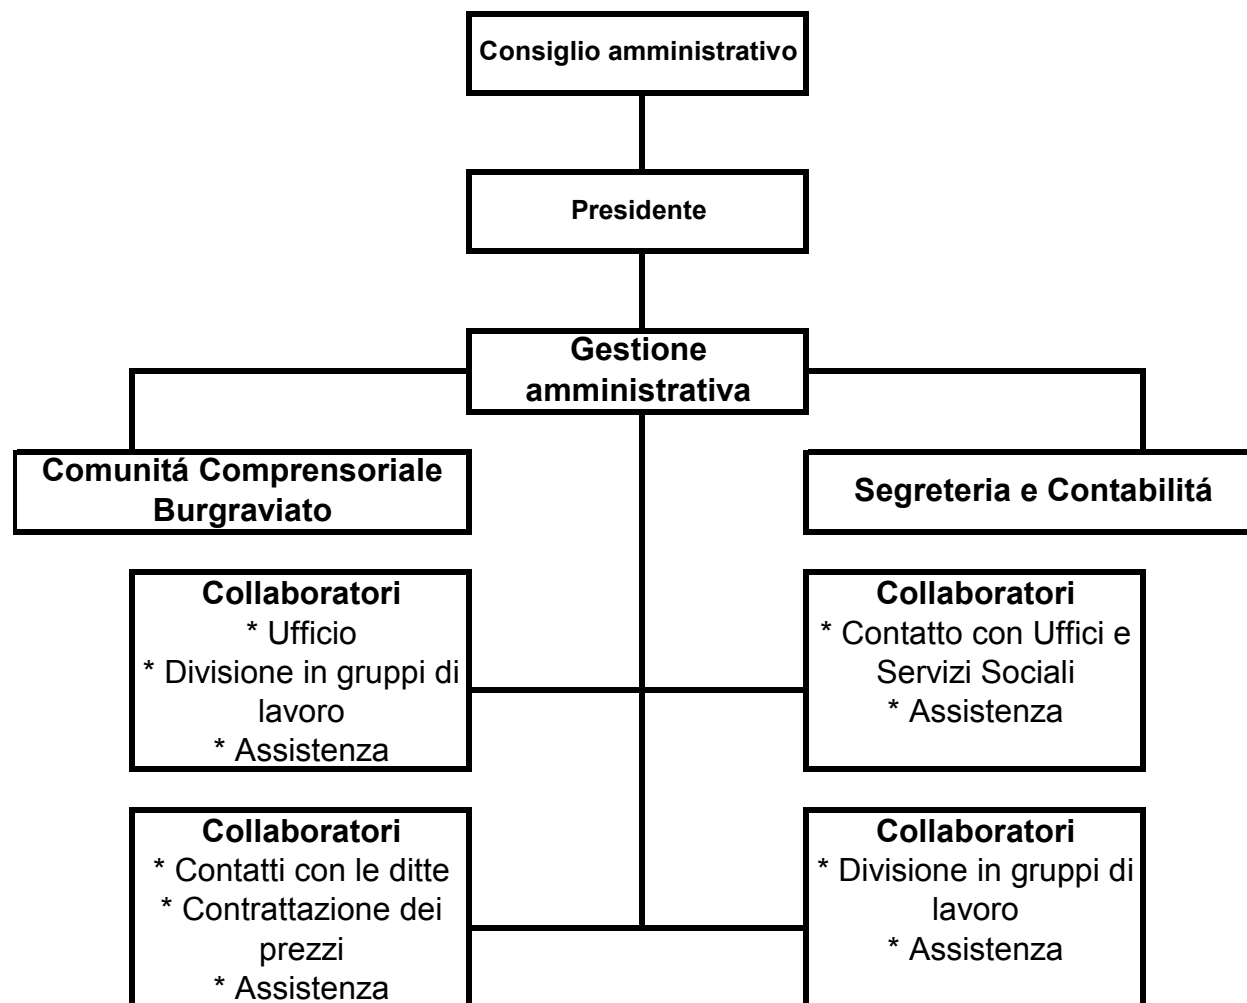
Consiglio amministrativo

Presidente

Gestione amministrativa

Comunitá Comprensoriale Burgraviato

Segreteria e Contabilitá

Collaboratori
* Ufficio
* Divisione in gruppi di lavoro
* Assistenza

Collaboratori
* Contatto con Uffici e Servizi Sociali
* Assistenza

Collaboratori
* Contatti con le ditte
* Contrattazione dei prezzi
* Assistenza

Collaboratori
* Divisione in gruppi di lavoro
* Assistenza